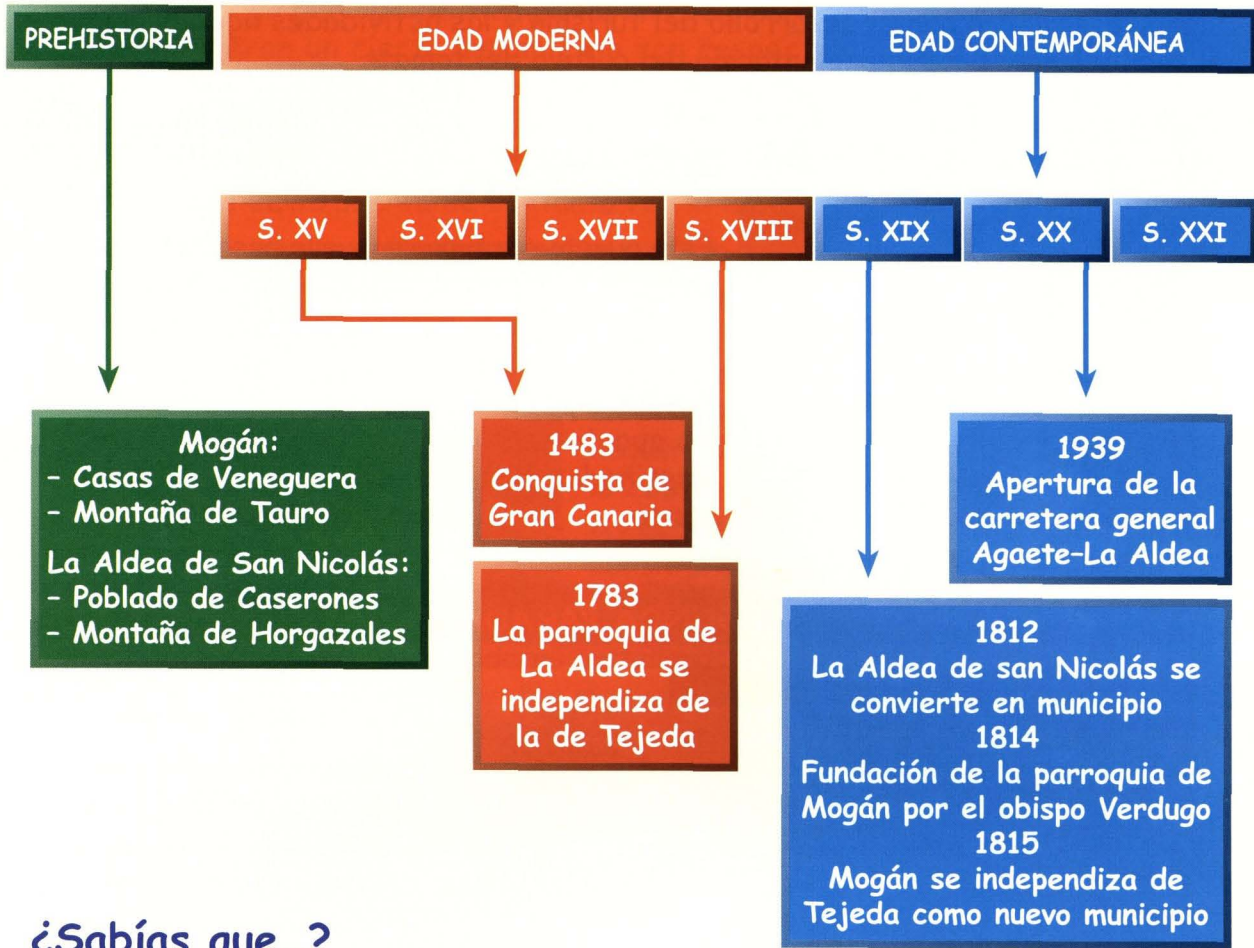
PREHISTORIA

EDAD MODERNA

EDAD CONTEMPORÁNEA

S. XV

S. XVI

S. XVII

S. XVIII

S. XIX

S. XX

S. XXI

Mogán:
- Casas de Veneguera
- Montaña de Tauro
La Aldea de San Nicolás:
- Poblado de Caserones
- Montaña de Horgazales

1483
Conquista de Gran Canaria

1783
La parroquia de La Aldea se independiza de la de Tejeda

1939
Apertura de la carretera general Agaete-La Aldea

1812
La Aldea de san Nicolás se convierte en municipio
1814
Fundación de la parroquia de Mogán por el obispo Verdugo
1815
Mogán se independiza de Tejeda como nuevo municipio

¿Sabías que...?